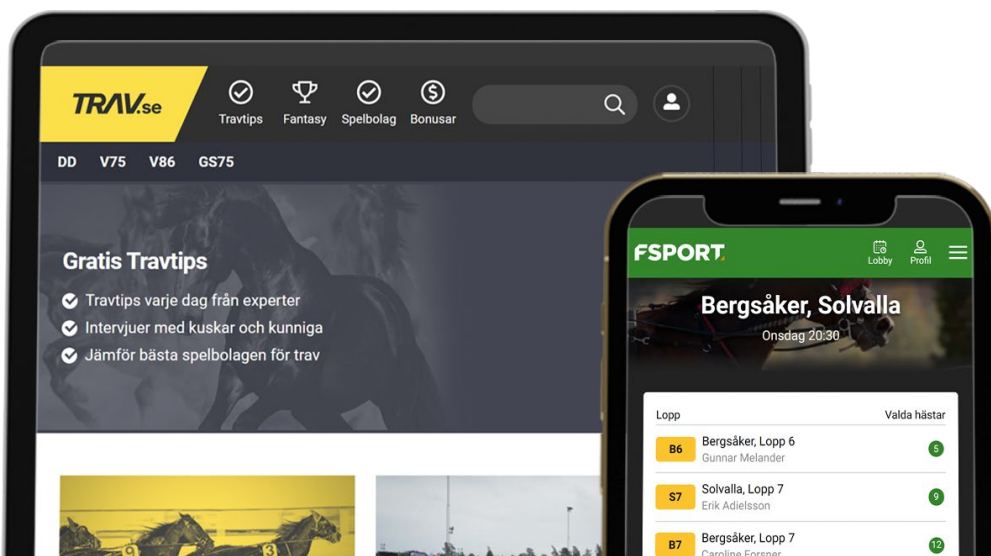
TRAV.se

Travtips Fantasy Spelbolag Bonusar

DD V75 V86 GS75

Gratis Travtips

Travtips varje dag från experter
Intervjuer med kuskar och kunniga
Jämför bästa spelbolagen för trav

FSPORT Lobby Profil

Bergsåker, Solvalla
Onsdag 20:30

| Lopp | Valda hästar |
|---|---|
| B6 Bergsåker, Lopp 6 Gunnar Melander | 5 |
| S7 Solvalla, Lopp 7 Erik Adielsson | 9 |
| B7 Bergsåker, Lopp 7 Caroline Forsner | 12 |